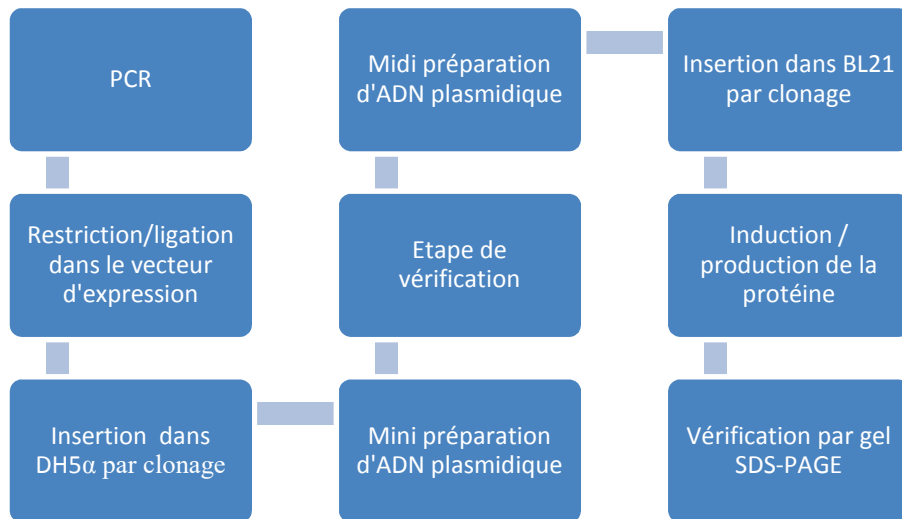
PCR

Restriction/ligation dans le vecteur d'expression

Insertion dans DH5α par clonage

Mini préparation d'ADN plasmidique

Etape de vérification

Midi préparation d'ADN plasmidique

Insertion dans BL21 par clonage

Induction / production de la protéine

Vérification par gel SDS-PAGE